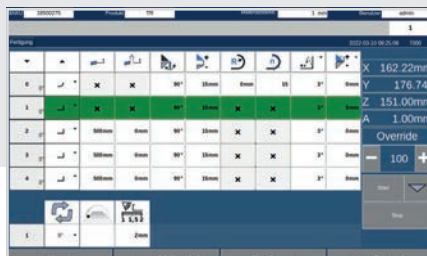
18500275 Produkt 7/8 1 mm Benutzer admin
1
Fertigung 2022-03-10 08:25:06 7000

| | | | | | | | | | |
|---|---|---|---|---|---|---|---|---|---|
| 0 | | × | × | 90° | 15mm | 0mm | 15 | 3° | 0mm |
| 1 | | × | × | 90° | 15mm | × | × | 3° | 0mm |
| 2 | | 500mm | 0mm | 90° | 15mm | × | × | 3° | 0mm |
| 3 | | 500mm | 0mm | 90° | 15mm | × | × | 3° | 0mm |
| 4 | | 500mm | 0mm | 90° | 15mm | × | × | 3° | 0mm |

X 162.22mm
Y 176.74
Z 151.00mm
A 1.00mm
Override
− 100 +
Start
Stop

1 3° 2mm